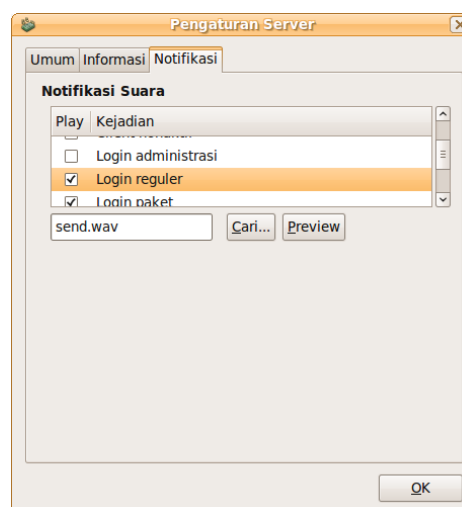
Pengaturan Server

Umum | Informasi | Notifikasi

Notifikasi Suara

| Play | Kejadian |
|---|---|
| ☐ | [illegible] |
| ☐ | Login administrasi |
| ☑ | Login reguler |
| ☑ | Login paket |

send.wav

Cari...

Preview

OK